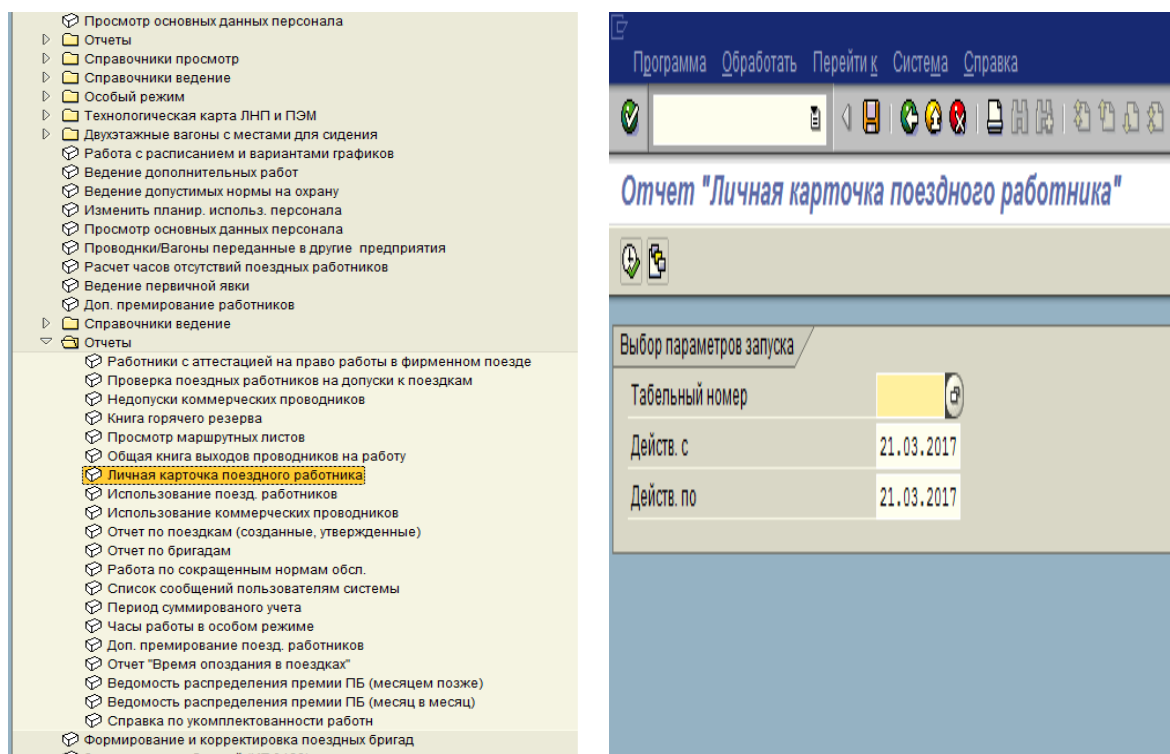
Просмотр основных данных персонала
Отчеты
Справочники просмотр
Справочники ведение
Особый режим
Технологическая карта ЛНП и ПЭМ
Двухэтажные вагоны с местами для сидения
Работа с расписанием и вариантами графиков
Ведение дополнительных работ
Ведение допустимых нормы на охрану
Изменить планир. использ. персонала
Просмотр основных данных персонала
Проводники/Вагоны переданные в другие предприятия
Расчет часов отсутствий поездных работников
Ведение первичной явки
Доп. премирование работников
Справочники ведение
Отчеты
Работники с аттестацией на право работы в фирменном поезде
Проверка поездных работников на допуски к поездкам
Недопуски коммерческих проводников
Книга горячего резерва
Просмотр маршрутных листов
Общая книга выходов проводников на работу
Личная карточка поездного работника
Использование поезд. работников
Использование коммерческих проводников
Отчет по поездкам (созданные, утвержденные)
Отчет по бригадам
Работа по сокращенным нормам обсл.
Список сообщений пользователям системы
Период суммированого учета
Часы работы в особом режиме
Доп. премирование поезд. работников
Отчет "Время опоздания в поездках"
Ведомость распределения премии ПБ (месяцем позже)
Ведомость распределения премии ПБ (месяц в месяц)
Справка по укомплектованности работн
Формирование и корректировка поездных бригад

Программа Обработать Перейти к Система Справка

Отчет "Личная карточка поездного работника"

Выбор параметров запуска

Табельный номер
Действ. с 21.03.2017
Действ. по 21.03.2017